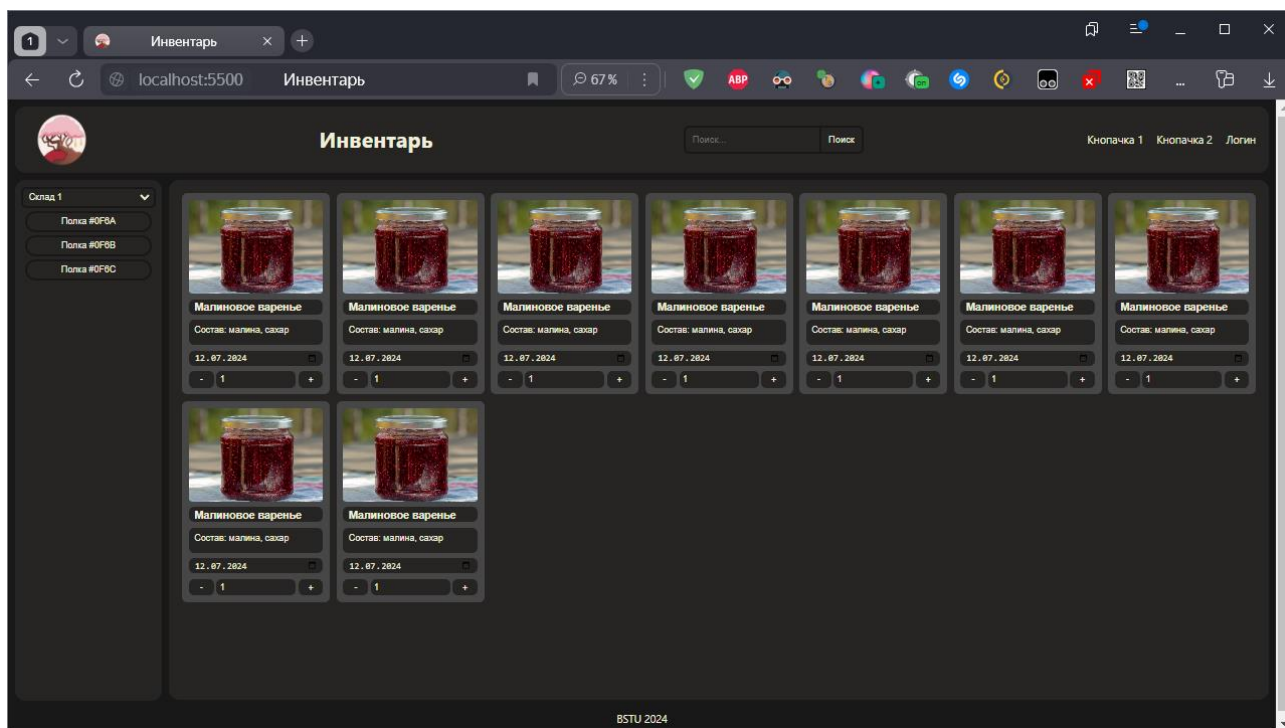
1 Инвентарь

localhost:5500 Инвентарь 67%

ABP

Инвентарь

Поиск... Поиск

Кнопачка 1 Кнопачка 2 Логин

Склад 1
Полка #0F6A
Полка #0F6B
Полка #0F6C

Малиновое варенье
Состав: малина, сахар
12.07.2024
- 1 +

Малиновое варенье
Состав: малина, сахар
12.07.2024
- 1 +

Малиновое варенье
Состав: малина, сахар
12.07.2024
- 1 +

Малиновое варенье
Состав: малина, сахар
12.07.2024
- 1 +

Малиновое варенье
Состав: малина, сахар
12.07.2024
- 1 +

Малиновое варенье
Состав: малина, сахар
12.07.2024
- 1 +

Малиновое варенье
Состав: малина, сахар
12.07.2024
- 1 +

Малиновое варенье
Состав: малина, сахар
12.07.2024
- 1 +

Малиновое варенье
Состав: малина, сахар
12.07.2024
- 1 +

BSTU 2024